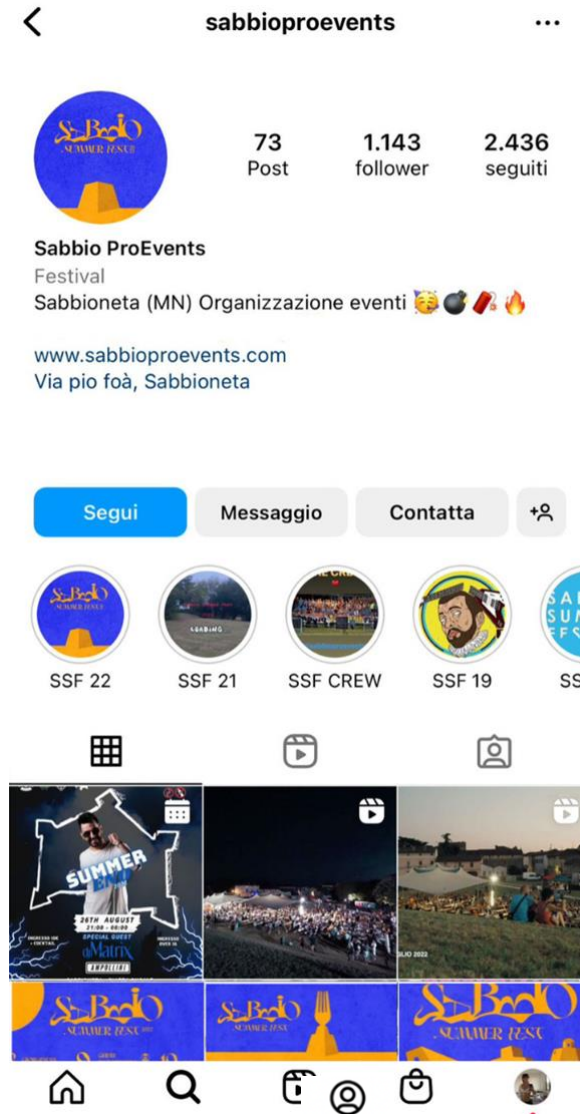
sabbioproevents

SaBbio SUMMER FEST

73 Post
1.143 follower
2.436 seguiti

Sabbio ProEvents
Festival
Sabbioneta (MN) Organizzazione eventi 🥳💣🧨🔥

www.sabbioproevents.com
Via pio foà, Sabbioneta

Segui
Messaggio
Contatta

SSF 22
SSF 21
SSF CREW
SSF 19
SS

SUMMER END
26TH AUGUST
21:00 - 02:00
SPECIAL GUEST
dj Matrix

SaBbio SUMMER FEST
SaBbio SUMMER FEST
SaBbio SUMMER FEST